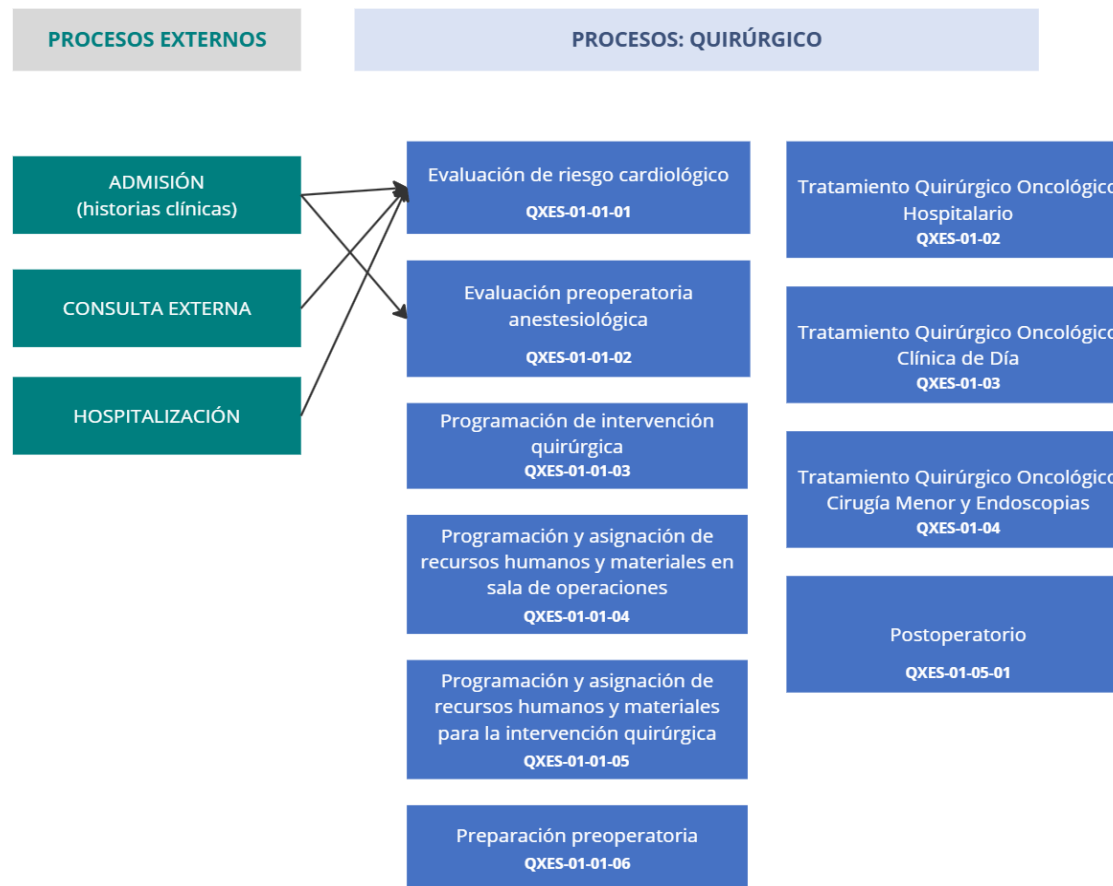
PROCESOS EXTERNOS

PROCESOS: QUIRÚRGICO

ADMISIÓN
(historias clínicas)

CONSULTA EXTERNA

HOSPITALIZACIÓN

Evaluación de riesgo cardiológico
QXES-01-01-01

Evaluación preoperatoria anestesiológica
QXES-01-01-02

Programación de intervención quirúrgica
QXES-01-01-03

Programación y asignación de recursos humanos y materiales en sala de operaciones
QXES-01-01-04

Programación y asignación de recursos humanos y materiales para la intervención quirúrgica
QXES-01-01-05

Preparación preoperatoria
QXES-01-01-06

Tratamiento Quirúrgico Oncológico Hospitalario
QXES-01-02

Tratamiento Quirúrgico Oncológico Clínica de Día
QXES-01-03

Tratamiento Quirúrgico Oncológico Cirugía Menor y Endoscopias
QXES-01-04

Postoperatorio
QXES-01-05-01